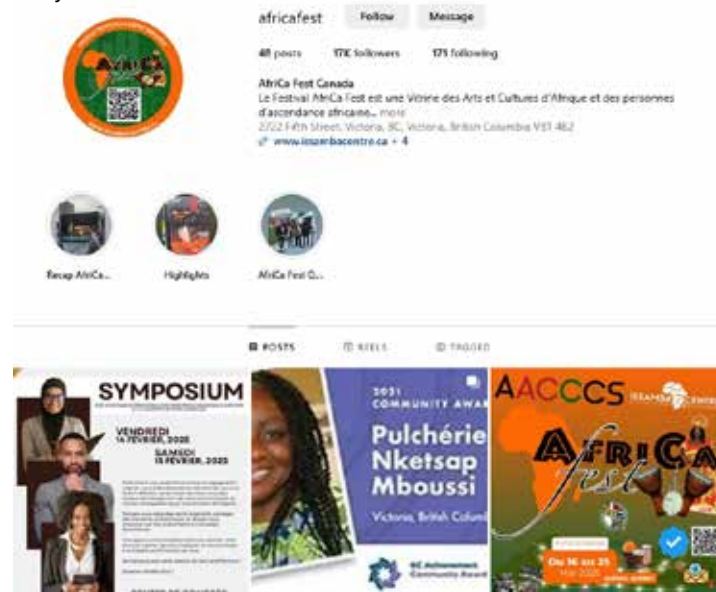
africafest Follow Message

41 posts 17K followers 171 following

AfriCa Fest Canada
Le Festival AfriCa Fest est une Vitrine des Arts et Cultures d'Afrique et des personnes d'ascendance africaine... more
2722 Fifth Street, Victoria, BC, Victoria, British Columbia V9T 4E2
www.issambacentre.ca + 4

Recap AfriCa... Highlights AfriCa Fest G...

POSTS REELS TAGGED

SYMPOSIUM
VENDREDI 14 FÉVRIER, 2025
SAMEDI 15 FÉVRIER, 2025

2021 COMMUNITY AWA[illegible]
Pulchérie Nketsap Mboussi
Victoria, British Columb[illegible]
BC Achievement Community Award

AACCCS
ISSAMBA CENTRE
AfriCa fest
Du 16 au 25 Mai 2025